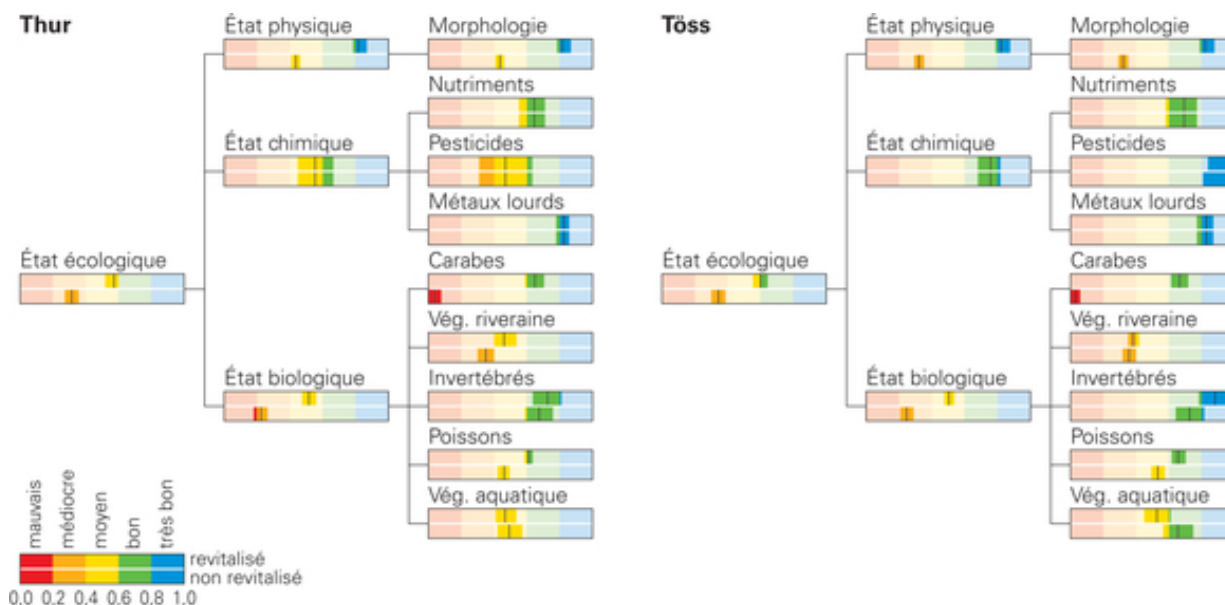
Thur

État écologique

État physique

État chimique

État biologique

Morphologie

Nutriments

Pesticides

Métaux lourds

Carabes

Vég. riveraine

Invertébrés

Poissons

Vég. aquatique

Töss

État écologique

État physique

État chimique

État biologique

Morphologie

Nutriments

Pesticides

Métaux lourds

Carabes

Vég. riveraine

Invertébrés

Poissons

Vég. aquatique

mauvais
médiocre
moyen
bon
très bon

revitalisé
non revitalisé

0.0 0.2 0.4 0.6 0.8 1.0